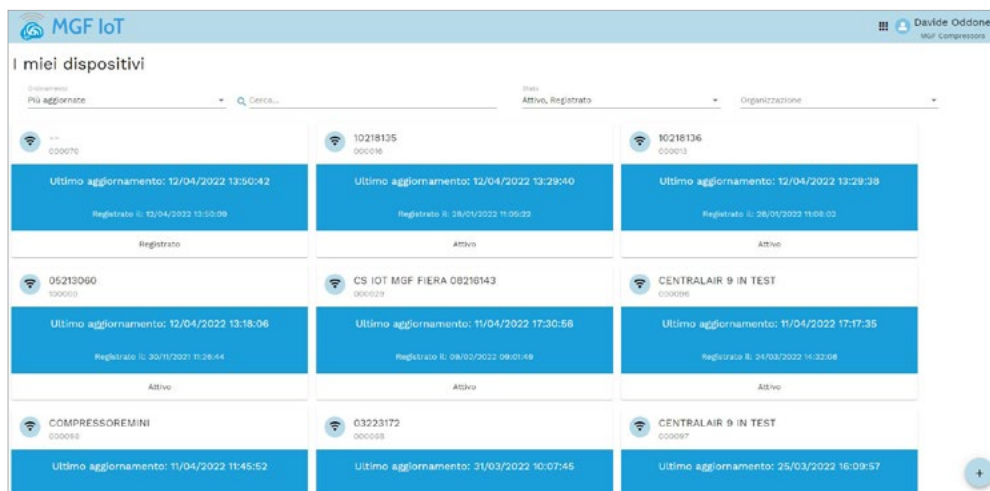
MGF IoT

Davide Oddone
MGF Compressora

I miei dispositivi

Ordinamento
Più aggiornate

Cerca...

Stato
Attivo, Registrato

Organizzazione

--
000070
Ultimo aggiornamento: 12/04/2022 13:50:42
Registrato il: 12/04/2022 13:50:08
Registrato

10218135
000016
Ultimo aggiornamento: 12/04/2022 13:29:40
Registrato il: 26/01/2022 11:05:32
Attivo

10218136
000013
Ultimo aggiornamento: 12/04/2022 13:29:38
Registrato il: 26/01/2022 11:08:02
Attivo

05213060
100000
Ultimo aggiornamento: 12/04/2022 13:18:06
Registrato il: 30/11/2021 11:26:44
Attivo

CS IOT MGF FIERA 08216143
000023
Ultimo aggiornamento: 11/04/2022 17:30:56
Registrato il: 09/02/2022 09:01:49
Attivo

CENTRALAIR 9 IN TEST
000096
Ultimo aggiornamento: 11/04/2022 17:17:35
Registrato il: 24/03/2022 14:32:08
Attivo

COMPRESSOREMINI
000055
Ultimo aggiornamento: 11/04/2022 11:45:52

03223172
000008
Ultimo aggiornamento: 31/03/2022 10:07:45

CENTRALAIR 9 IN TEST
000097
Ultimo aggiornamento: 25/03/2022 16:09:57

+